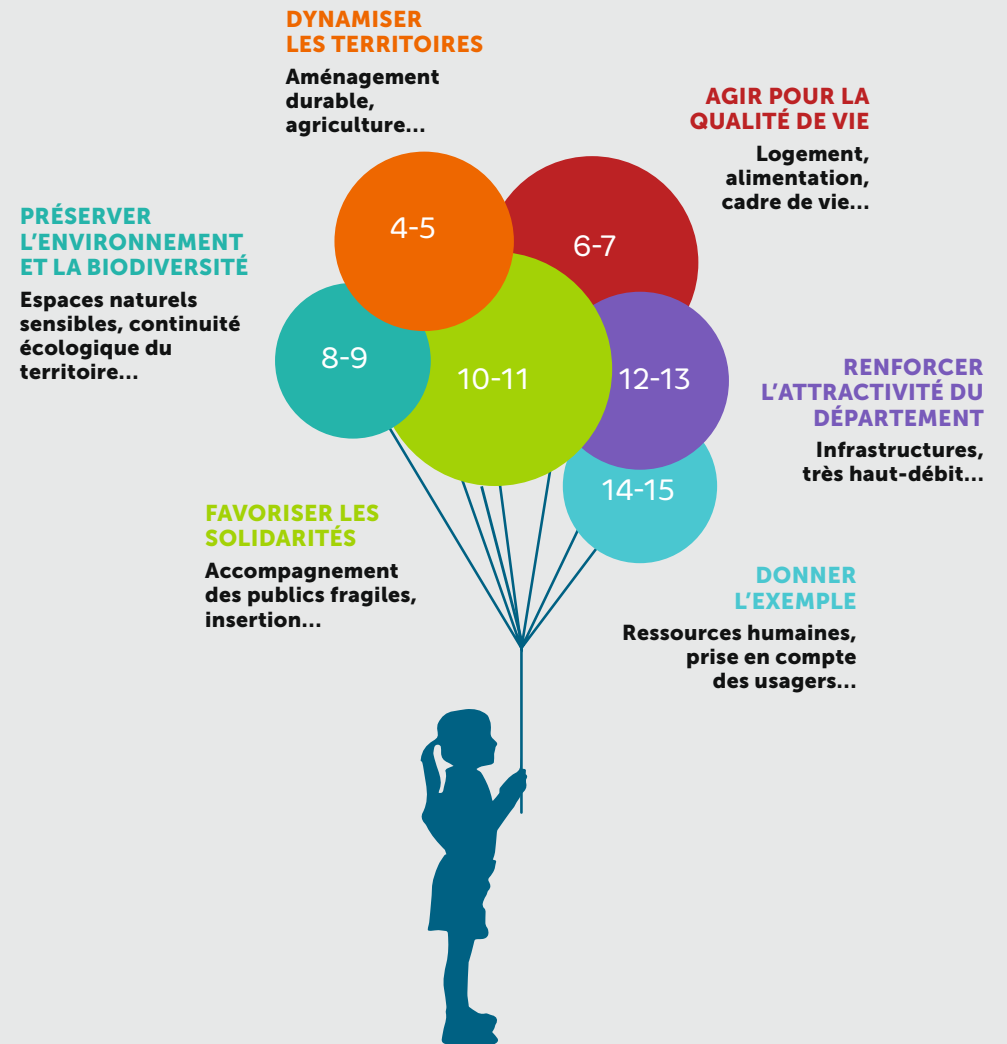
DYNAMISER LES TERRITOIRES

Aménagement durable, agriculture...

AGIR POUR LA QUALITÉ DE VIE

Logement, alimentation, cadre de vie...

PRÉSERVER L'ENVIRONNEMENT ET LA BIODIVERSITÉ

Espaces naturels sensibles, continuité écologique du territoire...

4-5

6-7

8-9

10-11

12-13

14-15

RENFORCER L'ATTRACTIVITÉ DU DÉPARTEMENT

Infrastructures, très haut-débit...

FAVORISER LES SOLIDARITÉS

Accompagnement des publics fragiles, insertion...

DONNER L'EXEMPLE

Ressources humaines, prise en compte des usagers...